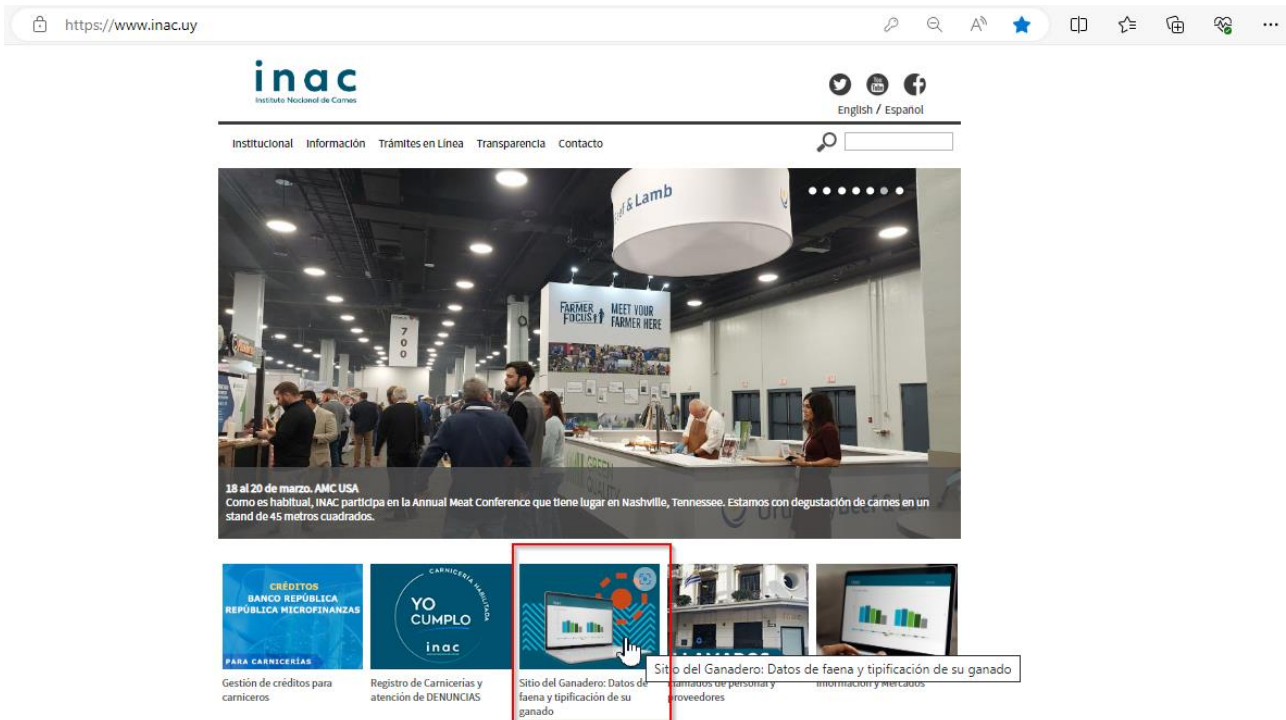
https://www.inac.uy

inac
Instituto Nacional de Carnes

English / Español

Institucional Información Trámites en Línea Transparencia Contacto

Beef & Lamb

FARMER FOCUS MEET YOUR FARMER HERE

700

18 al 20 de marzo. AMC USA
Como es habitual, INAC participa en la Annual Meat Conference que tiene lugar en Nashville, Tennessee. Estamos con degustación de carnes en un stand de 45 metros cuadrados.

CRÉDITOS
BANCO REPÚBLICA
REPÚBLICA MICROFINANZAS
PARA CARNICERÍAS

Gestión de créditos para carniceros

CARNICERÍA HABILITADA
YO CUMPLO
inac

Registro de Carnicerías y atención de DENUNCIAS

Sitio del Ganadero: Datos de faena y tipificación de su ganado

Sitio del Ganadero: Datos de faena y tipificación de su ganado

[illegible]mados de personal y proveedores

Información y Mercados